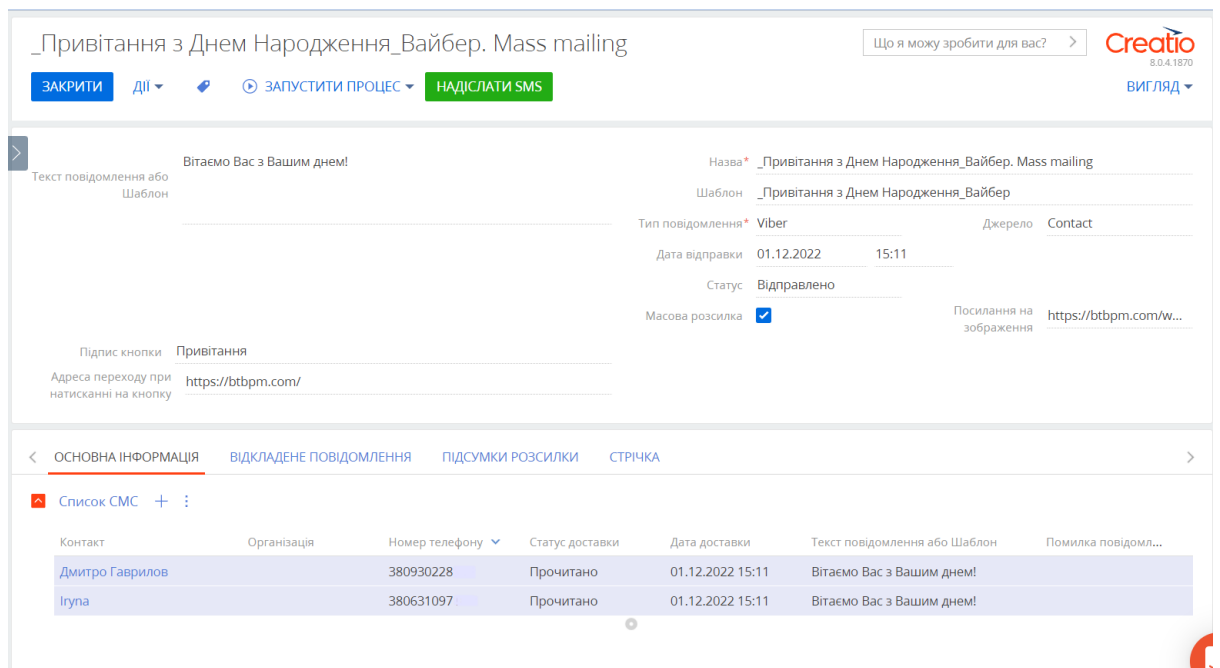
_Привітання з Днем Народження_Вайбер. Mass mailing

Що я можу зробити для вас?

Creatio
8.0.4.1870

ЗАКРИТИ   ДІЇ   ЗАПУСТИТИ ПРОЦЕС   НАДІСЛАТИ SMS

ВИГЛЯД

Текст повідомлення або Шаблон   Вітаємо Вас з Вашим днем!

Назва* _Привітання з Днем Народження_Вайбер. Mass mailing
Шаблон _Привітання з Днем Народження_Вайбер
Тип повідомлення* Viber
Джерело Contact
Дата відправки 01.12.2022 15:11
Статус Відправлено
Масова розсилка
Посилання на зображення https://btbpm.com/w...

Підпис кнопки Привітання
Адреса переходу при натисканні на кнопку https://btbpm.com/

ОСНОВНА ІНФОРМАЦІЯ   ВІДКЛАДЕНЕ ПОВІДОМЛЕННЯ   ПІДСУМКИ РОЗСИЛКИ   СТРІЧКА

Список СМС

| Контакт | Організація | Номер телефону | Статус доставки | Дата доставки | Текст повідомлення або Шаблон | Помилка повідомл... |
|---|---|---|---|---|---|---|
| Дмитро Гаврилов | | 380930228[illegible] | Прочитано | 01.12.2022 15:11 | Вітаємо Вас з Вашим днем! | |
| Iryna | | 380631097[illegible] | Прочитано | 01.12.2022 15:11 | Вітаємо Вас з Вашим днем! | |